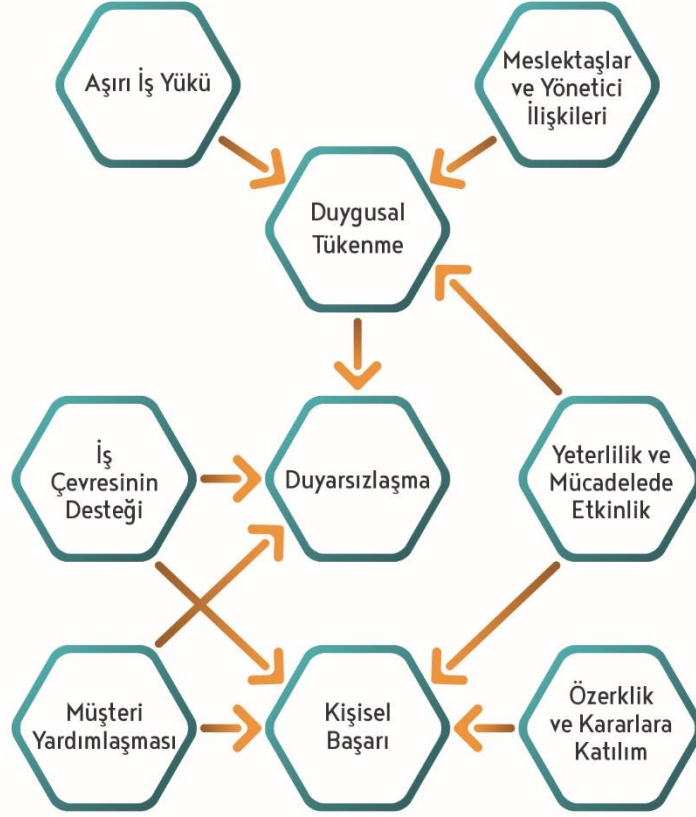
Aşırı İş Yükü

Meslektaşlar ve Yönetici İlişkileri

Duygusal Tükenme

İş Çevresinin Desteği

Duyarsızlaşma

Yeterlilik ve Mücadelede Etkinlik

Müşteri Yardımlaşması

Kişisel Başarı

Özerklik ve Kararlara Katılım